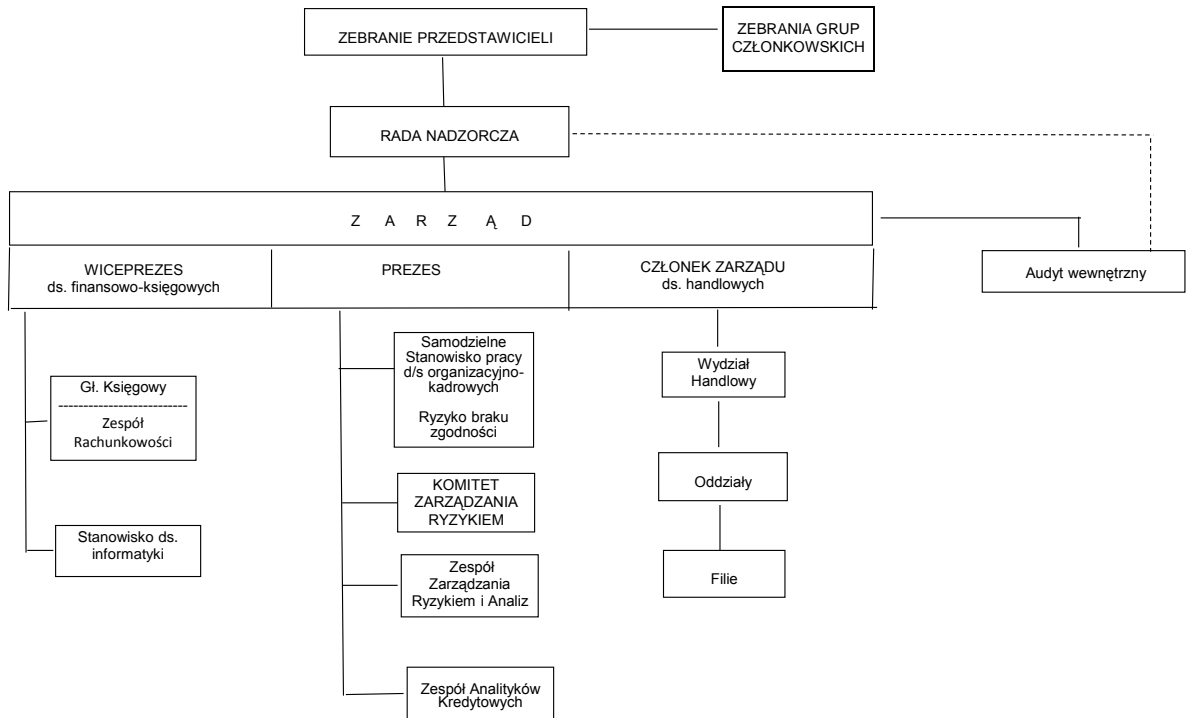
ZEBRANIE PRZEDSTAWICIELI

ZEBRANIA GRUP CZŁONKOWSKICH

RADA NADZORCZA

Z A R Z Ą D

WICEPREZES ds. finansowo-księgowych

PREZES

CZŁONEK ZARZĄDU ds. handlowych

Audyt wewnętrzny

Gł. Księgowy
Zespół Rachunkowości

Stanowisko ds. informatyki

Samodzielne Stanowisko pracy d/s organizacyjno-kadrowych

Ryzyko braku zgodności

KOMITET ZARZĄDZANIA RYZYKIEM

Zespół Zarządzania Ryzykiem i Analiz

Zespół Analityków Kredytowych

Wydział Handlowy

Oddziały

Filie